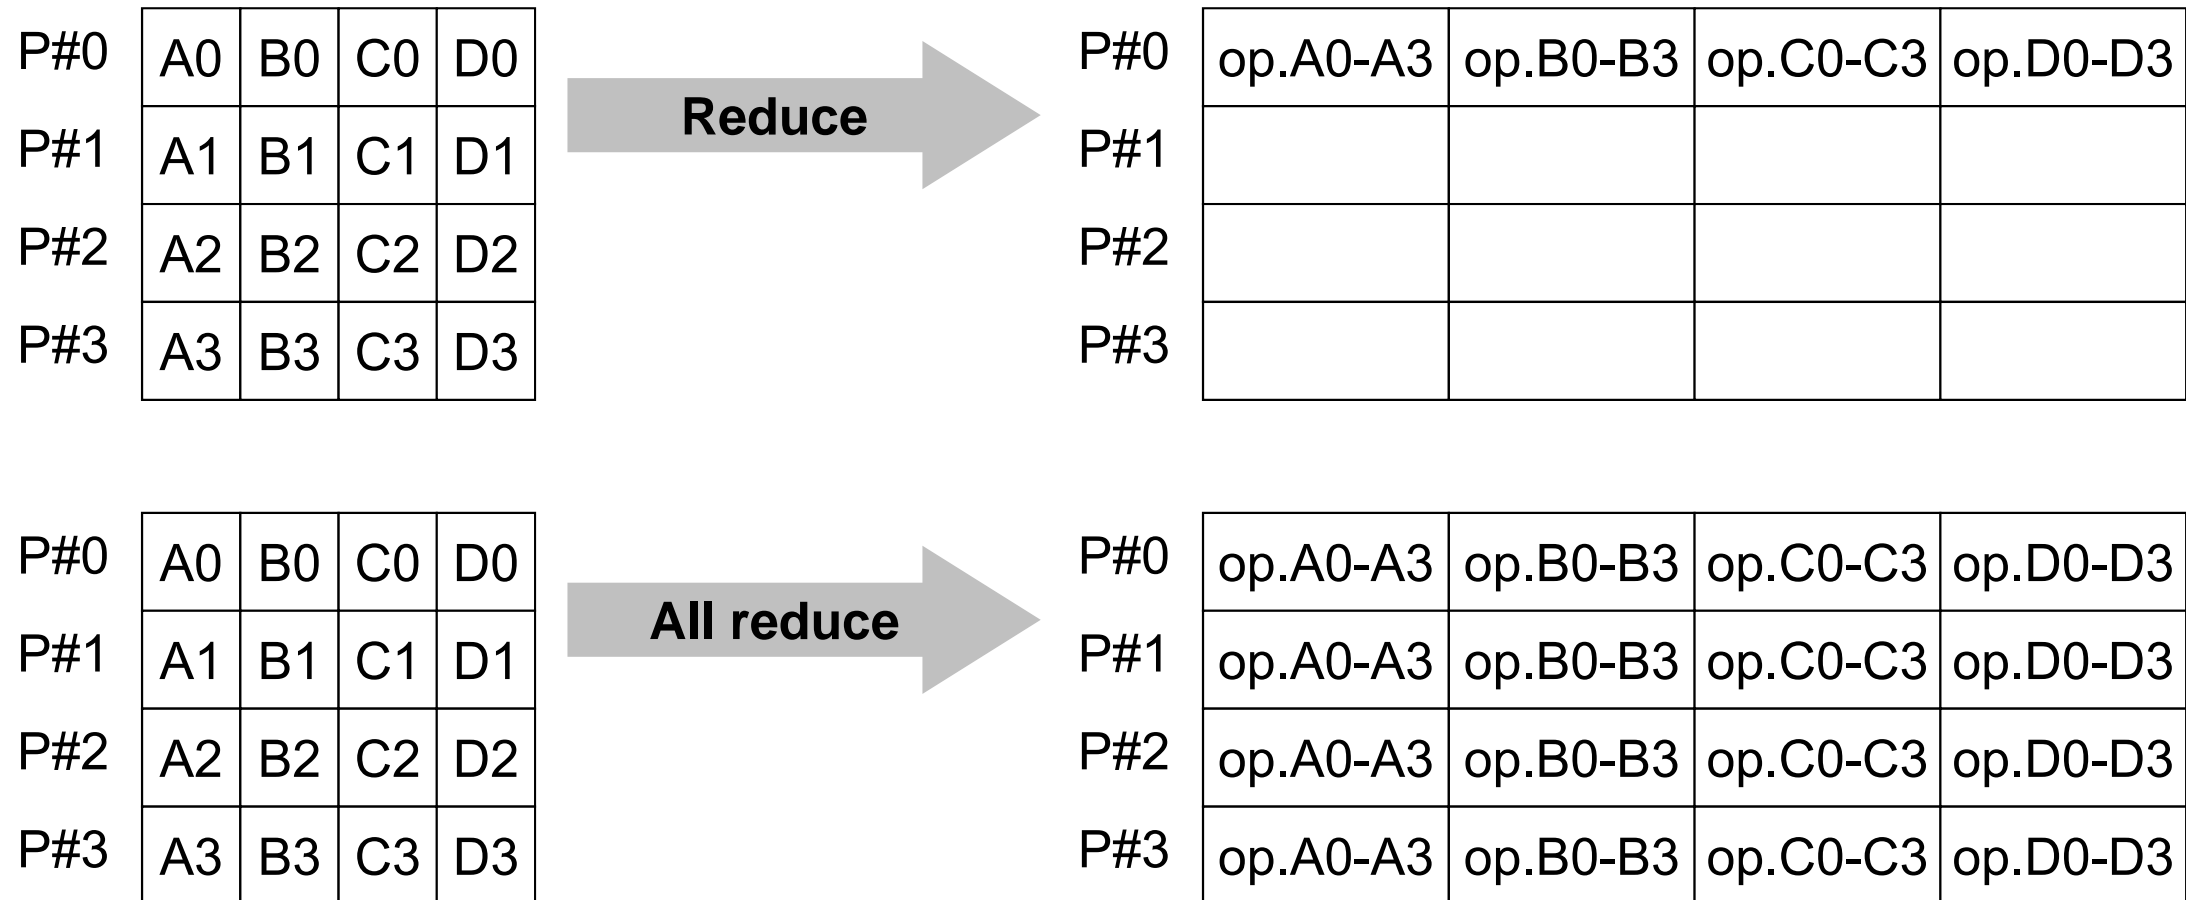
| P#0 | A0 | B0 | C0 | D0 |
|---|---|---|---|---|
| P#1 | A1 | B1 | C1 | D1 |
| P#2 | A2 | B2 | C2 | D2 |
| P#3 | A3 | B3 | C3 | D3 |

Reduce

| P#0 | op.A0-A3 | op.B0-B3 | op.C0-C3 | op.D0-D3 |
|---|---|---|---|---|
| P#1 | | | | |
| P#2 | | | | |
| P#3 | | | | |

| P#0 | A0 | B0 | C0 | D0 |
|---|---|---|---|---|
| P#1 | A1 | B1 | C1 | D1 |
| P#2 | A2 | B2 | C2 | D2 |
| P#3 | A3 | B3 | C3 | D3 |

All reduce

| P#0 | op.A0-A3 | op.B0-B3 | op.C0-C3 | op.D0-D3 |
|---|---|---|---|---|
| P#1 | op.A0-A3 | op.B0-B3 | op.C0-C3 | op.D0-D3 |
| P#2 | op.A0-A3 | op.B0-B3 | op.C0-C3 | op.D0-D3 |
| P#3 | op.A0-A3 | op.B0-B3 | op.C0-C3 | op.D0-D3 |